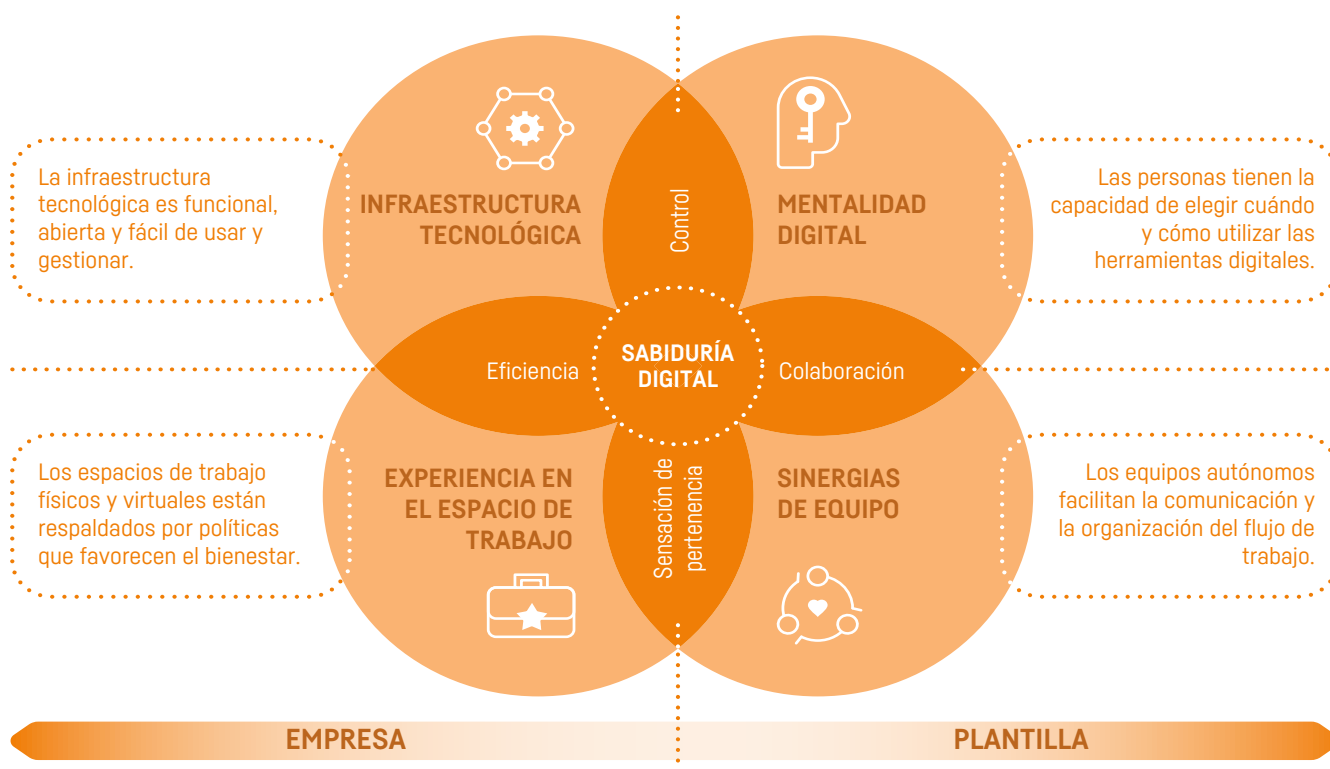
La infraestructura tecnológica es funcional, abierta y fácil de usar y gestionar.

INFRAESTRUCTURA TECNOLÓGICA

Control

MENTALIDAD DIGITAL

Las personas tienen la capacidad de elegir cuándo y cómo utilizar las herramientas digitales.

Eficiencia

SABIDURÍA DIGITAL

Colaboración

Los espacios de trabajo físicos y virtuales están respaldados por políticas que favorecen el bienestar.

EXPERIENCIA EN EL ESPACIO DE TRABAJO

Sensación de pertenencia

SINERGIAS DE EQUIPO

Los equipos autónomos facilitan la comunicación y la organización del flujo de trabajo.

EMPRESA

PLANTILLA